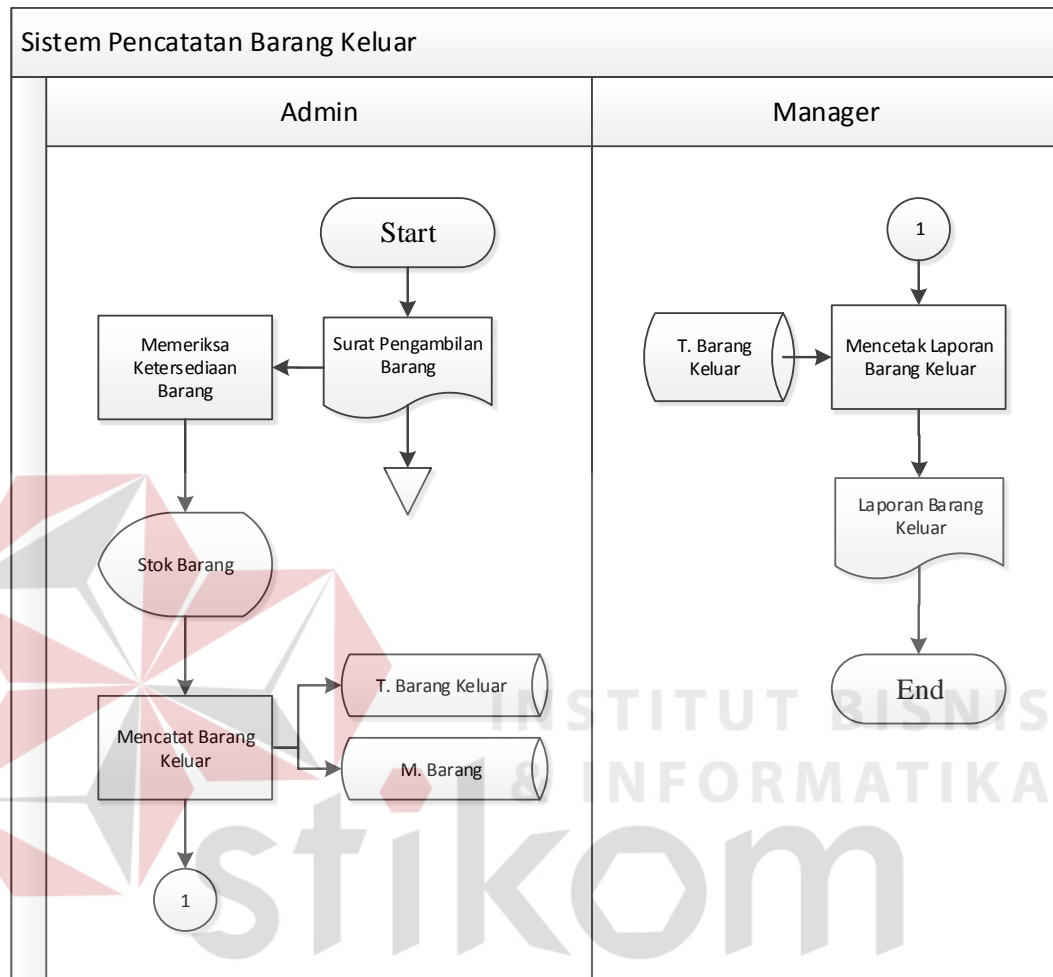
Sistem Pencatatan Barang Keluar

Admin

Manager

Start

Surat Pengambilan Barang

Memeriksa Ketersediaan Barang

Stok Barang

Mencatat Barang Keluar

T. Barang Keluar

M. Barang

1

1

T. Barang Keluar

Mencetak Laporan Barang Keluar

Laporan Barang Keluar

End

INSTITUT BISNIS & INFORMATIKA

stikom